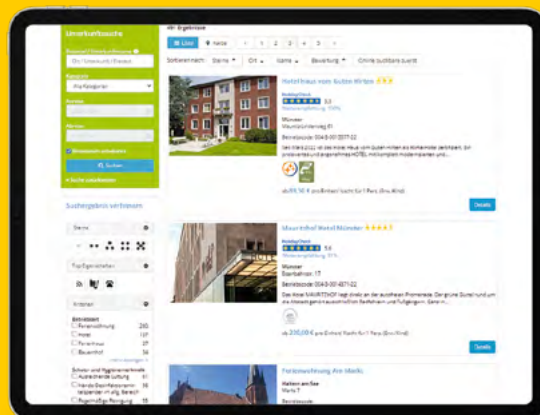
Umkreissuche

Alle Kategorien

Suchen

Suchergebnis verfeinern

Sterne

Top-Eigenschaften

Kriterien

Betriebsart
Ferienwohnung 265
Hotel 137
Ferienhaus 37
Bauernhof 34

Ergebnisse

Liste
Karte
1 2 3 4 5

Sortieren nach: Sterne Ort Name Bewertung

Hotel Haus vom Guten Hirten

5.0

Münster

Details

Mauritzhof Hotel Münster

5.0

Münster

Details

Ferienwohnung Am Markt